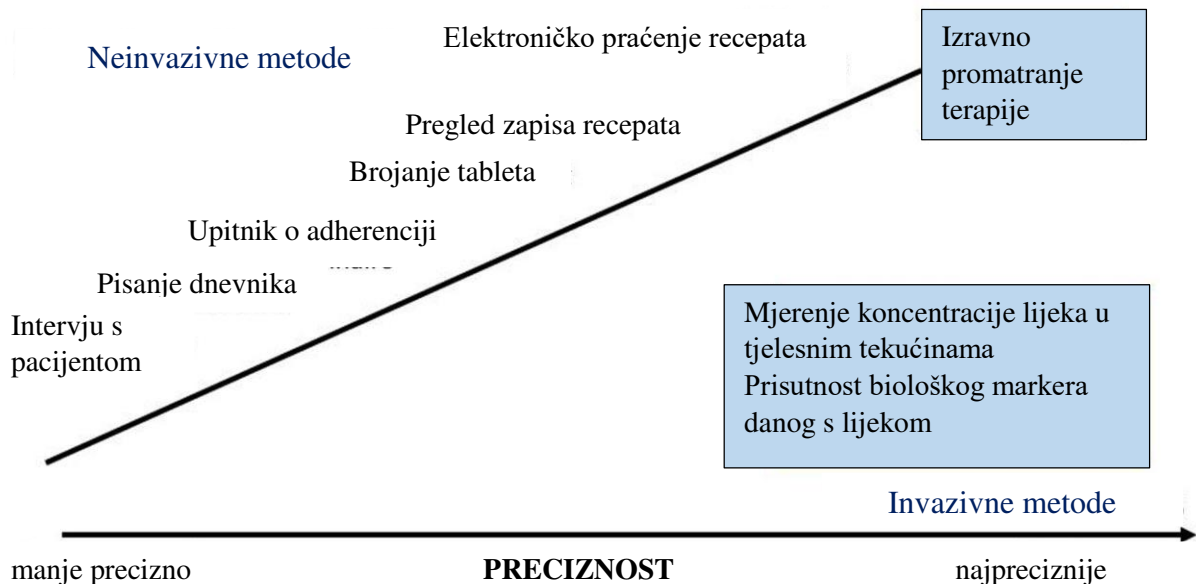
Neinvazivne metode

Elektroničko praćenje recepata

Izravno promatranje terapije

Pregled zapisa recepata

Brojanje tableta

Upitnik o adherenciji

Pisanje dnevnika

Intervju s pacijentom

Mjerenje koncentracije lijeka u tjelesnim tekućinama
Prisutnost biološkog markera danog s lijekom

Invazivne metode

manje precizno

**PRECIZNOST**

najpreciznije